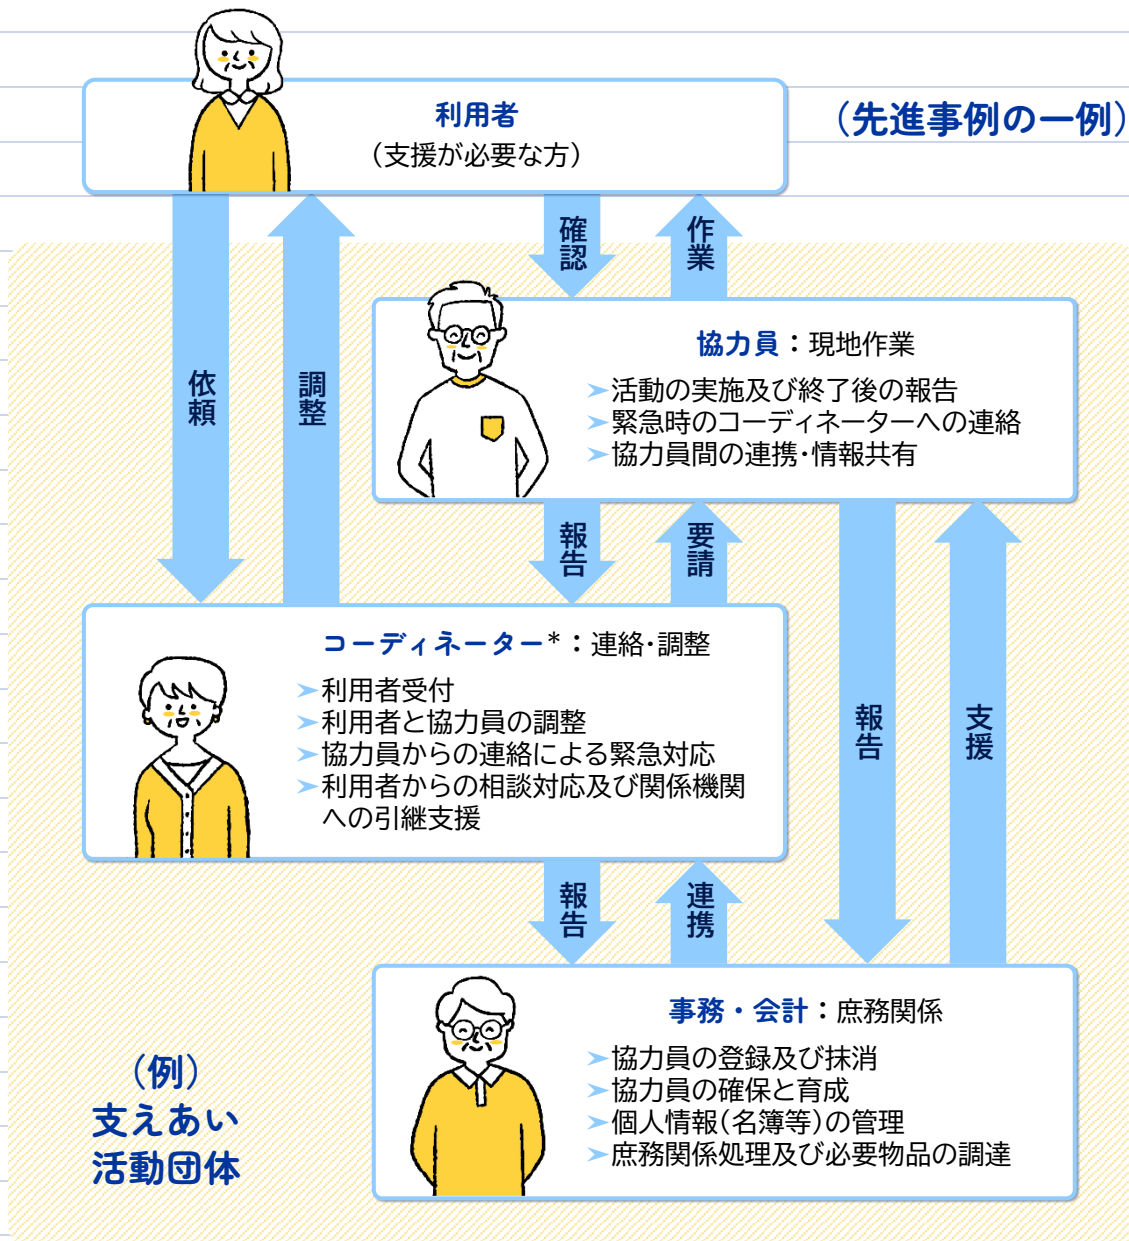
利用者
（支援が必要な方）

（先進事例の一例）

確認

作業

依頼

調整

協力員：現地作業
➤活動の実施及び終了後の報告
➤緊急時のコーディネーターへの連絡
➤協力員間の連携・情報共有

報告

要請

コーディネーター*：連絡・調整
➤利用者受付
➤利用者と協力員の調整
➤協力員からの連絡による緊急対応
➤利用者からの相談対応及び関係機関への引継支援

報告

支援

報告

連携

事務・会計：庶務関係
➤協力員の登録及び抹消
➤協力員の確保と育成
➤個人情報（名簿等）の管理
➤庶務関係処理及び必要物品の調達

（例）
支えあい
活動団体